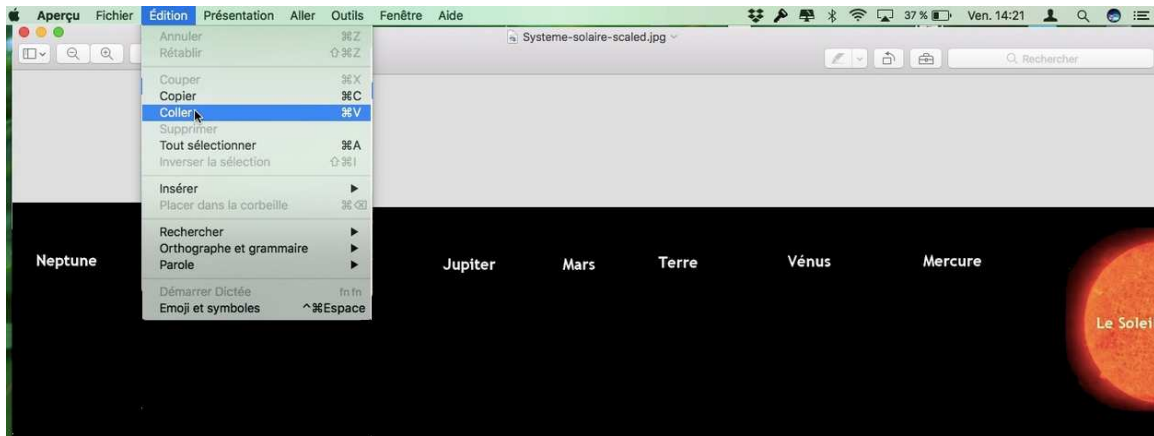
Aperçu Fichier Édition Présentation Aller Outils Fenêtre Aide

37 % Ven. 14:21

Systeme-solaire-scaled.jpg

Rechercher

Annuler ⌘Z
Rétablir ⇧⌘Z

Couper ⌘X
Copier ⌘C
Coller ⌘V
Supprimer
Tout sélectionner ⌘A
Inverser la sélection ⇧⌘I

Insérer ▶
Placer dans la corbeille ⌘⌫

Rechercher ▶
Orthographe et grammaire ▶
Parole ▶

Démarrer Dictée fn fn
Emoji et symboles ^⌘Espace

Neptune

Jupiter

Mars

Terre

Vénus

Mercure

Le Solei